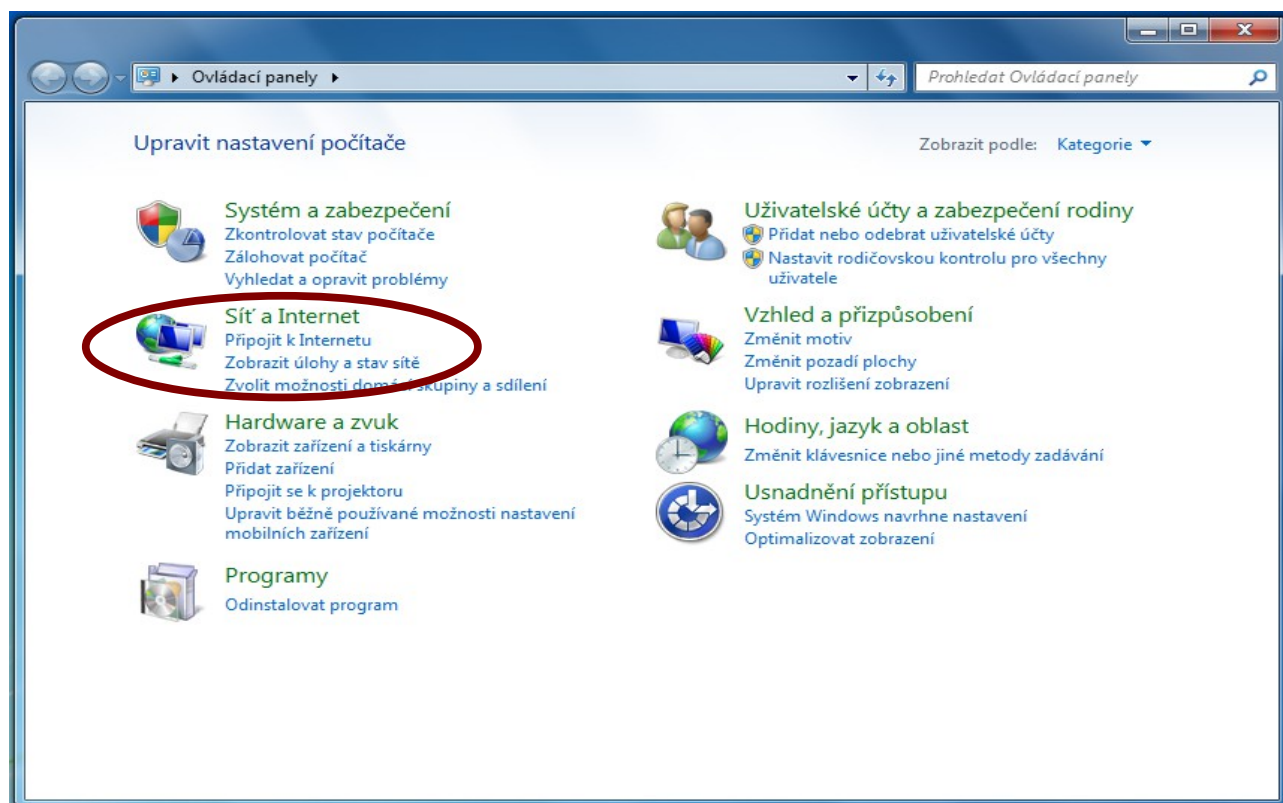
Ovládací panely

Prohledat Ovládací panely

Upravit nastavení počítače

Zobrazit podle: Kategorie

Systém a zabezpečení
Zkontrolovat stav počítače
Zálohovat počítač
Vyhledat a opravit problémy

Síť a Internet
Připojit k Internetu
Zobrazit úlohy a stav sítě
Zvolit možnosti domácí skupiny a sdílení

Hardware a zvuk
Zobrazit zařízení a tiskárny
Přidat zařízení
Připojit se k projektoru
Upravit běžně používané možnosti nastavení mobilních zařízení

Programy
Odinstalovat program

Uživatelské účty a zabezpečení rodiny
Přidat nebo odebrat uživatelské účty
Nastavit rodičovskou kontrolu pro všechny uživatele

Vzhled a přizpůsobení
Změnit motiv
Změnit pozadí plochy
Upravit rozlišení zobrazení

Hodiny, jazyk a oblast
Změnit klávesnice nebo jiné metody zadávání

Usnadnění přístupu
Systém Windows navrhne nastavení
Optimalizovat zobrazení